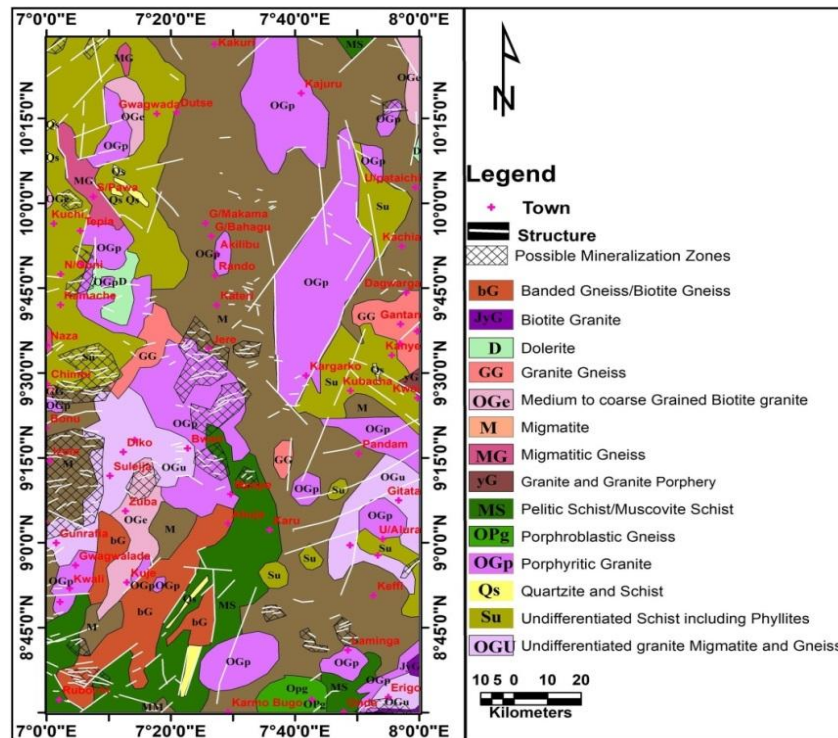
7°0'0"E 7°20'0"E 7°40'0"E 8°0'0"E

10°15'0"N 10°0'0"N 9°45'0"N 9°30'0"N 9°15'0"N 9°0'0"N 8°45'0"N

Kakuri MS MG OGe Kajuru Gwagwada Dutse OGe OGp OGp Qs Qs OGp Udgatachi Su MG S/Pawa Qs Qs Kuchi Tepia G/Makama G/Bahagu Akilibu OGp Rando Kachia N/Gwari OGp D Ramache Kateri M Dagwarga GG Gantan Naza Jere GG Su Chimbi Kargarko Su Kubacha Kwoi Qs Kanyo Gbnu OGp Pandam Diko Bwari GG Suleja OGu Zuba OGe Su Gitata Gunrata Karu U/Alura bG M Gwagwalade Kwali Kuje OGp OGp Su Keffi OGp D bG bG MS M Gaminga OGp OGp Kuborsa Opg OGp Karmo Bugo MS Erigo JyG OGu

Legend
Town
Structure
Possible Mineralization Zones
bG Banded Gneiss/Biotite Gneiss
JyG Biotite Granite
D Dolerite
GG Granite Gneiss
OGe Medium to coarse Grained Biotite granite
M Migmatite
MG Migmatitic Gneiss
yG Granite and Granite Porphery
MS Pelitic Schist/Muscovite Schist
OPg Porphroblastic Gneiss
OGp Porphyritic Granite
Qs Quartzite and Schist
Su Undifferentiated Schist including Phyllites
OGU Undifferentiated granite Migmatite and Gneiss

10 5 0 10 20
Kilometers

N